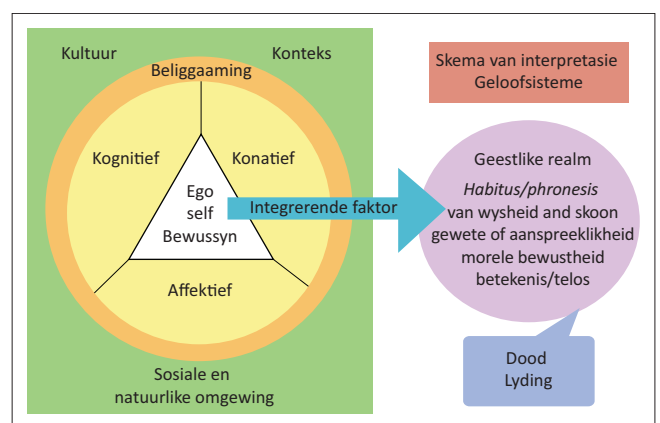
Kultuur

Konteks

Beliggaaming

Kognitief

Konatief

Ego
self
Bewussyn

Affektief

Sosiale en natuurlike omgewing

Integrerende faktor

Skema van interpretasie
Geloofsisteme

Geestlike realm
*Habitus/phronesis*
van wysheid and skoon
gewete of aanspreeklikheid
morele bewustheid
betekenis/telos

Dood
Lyding